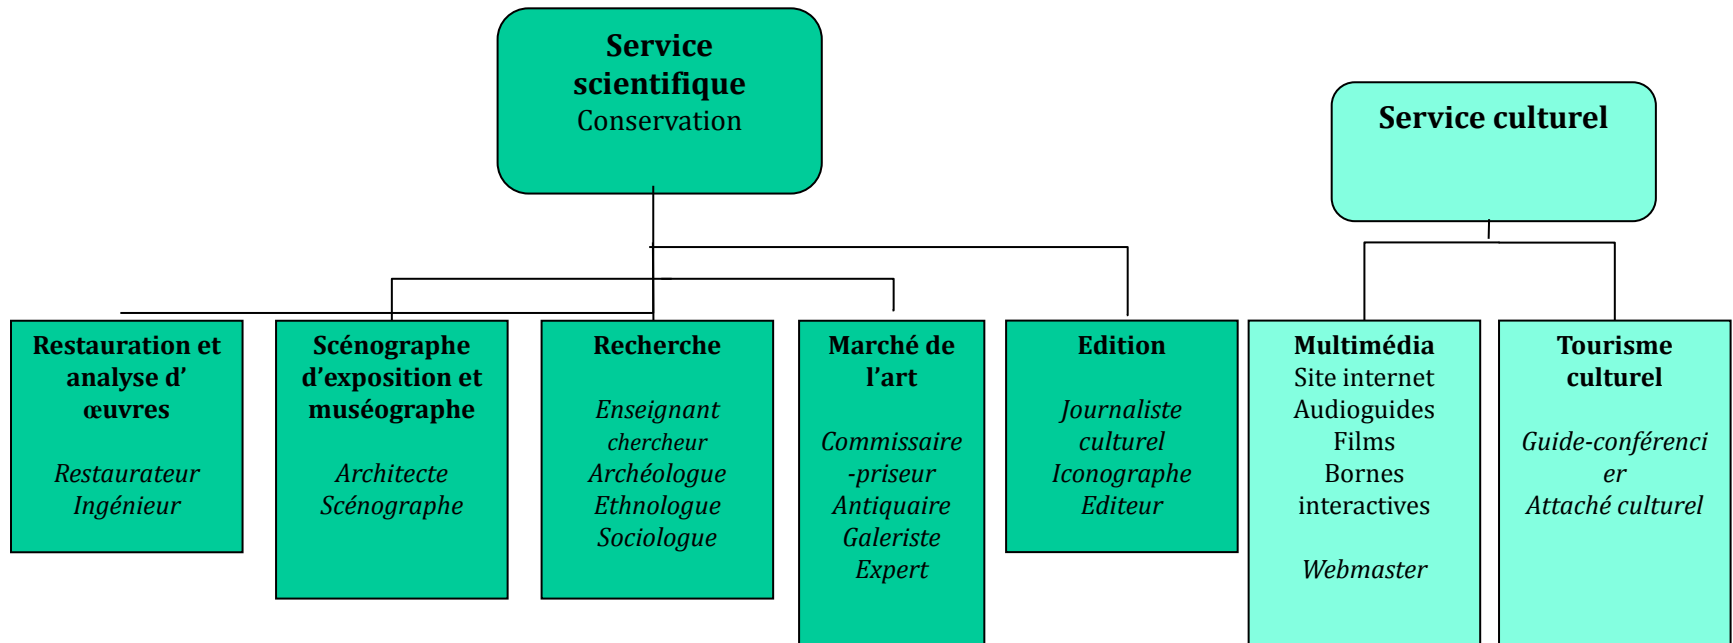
Service scientifique
Conservation

Service culturel

Restauration et analyse d' œuvres

Restaurateur
Ingénieur

Scénographe d'exposition et muséographe

Architecte
Scénographe

Recherche

Enseignant chercheur
Archéologue
Ethnologue
Sociologue

Marché de l'art

Commissaire -priseur
Antiquaire
Galeriste
Expert

Edition

Journaliste culturel
Iconographe
Editeur

Multimédia
Site internet
Audioguides
Films
Bornes interactives

Webmaster

Tourisme culturel

Guide-conférencier
Attaché culturel